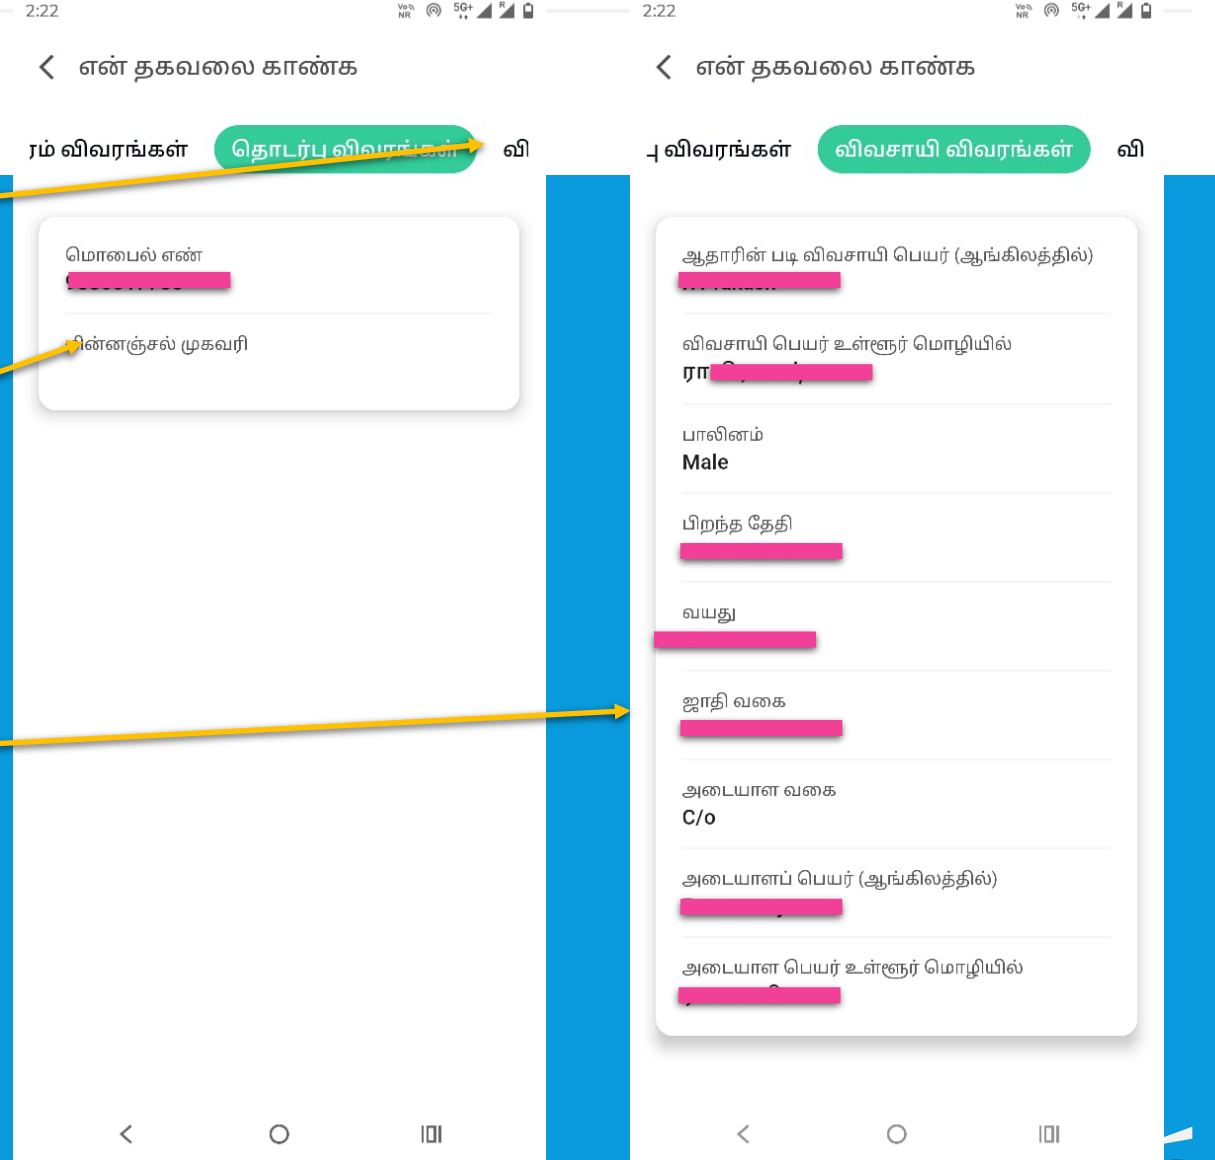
2:22

என் தகவலை காண்க

ரம் விவரங்கள் தொடர்பு விவரங்கள் வி

மொபைல் எண்
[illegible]

மின்னஞ்சல் முகவரி

2:22

என் தகவலை காண்க

பு விவரங்கள் விவசாயி விவரங்கள் வி

ஆதாரின் படி விவசாயி பெயர் (ஆங்கிலத்தில்)
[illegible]

விவசாயி பெயர் உள்ளூர் மொழியில்
ரா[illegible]

பாலினம்
Male

பிறந்த தேதி
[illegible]

வயது
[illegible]

ஜாதி வகை
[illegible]

அடையாள வகை
C/o

அடையாளப் பெயர் (ஆங்கிலத்தில்)
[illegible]

அடையாள பெயர் உள்ளூர் மொழியில்
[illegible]